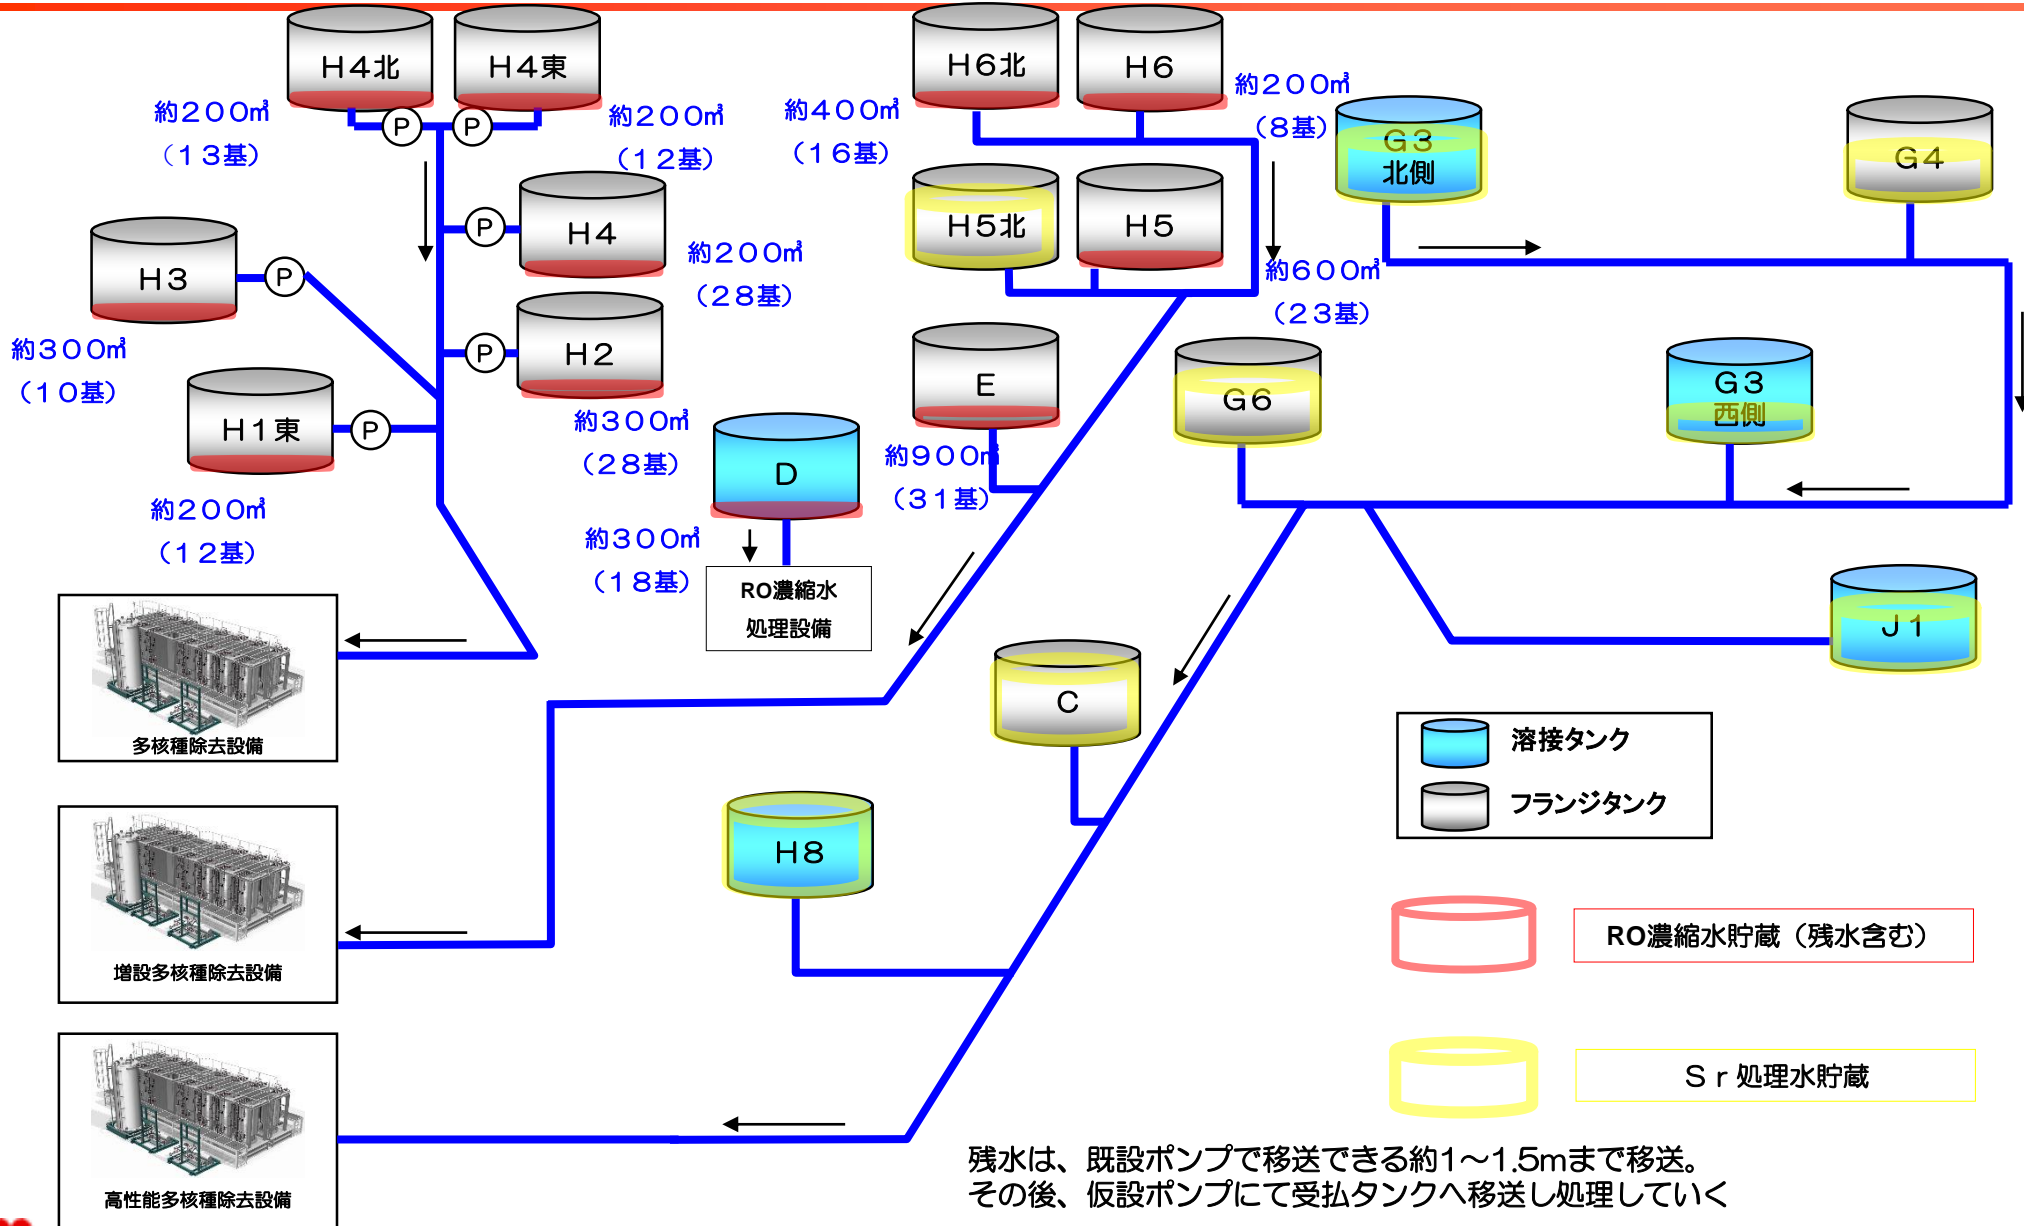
H4北
H4東
約200㎥
（13基）
P
P
約200㎥
（12基）
H4
P
約200㎥
（28基）
H3
P
H2
P
約300㎥
（10基）
H1東
P
約200㎥
（12基）
約300㎥
（28基）
D
約300㎥
（18基）
RO濃縮水
処理設備
約400㎥
（16基）
H6北
H6
約200㎥
（8基）
G3
北側
G4
H5北
H5
約600㎥
（23基）
E
約900㎥
（31基）
G6
G3
西側
J1
C
H8
多核種除去設備
増設多核種除去設備
高性能多核種除去設備
溶接タンク
フランジタンク
RO濃縮水貯蔵（残水含む）
Sr処理水貯蔵
残水は、既設ポンプで移送できる約1～1.5mまで移送。
その後、仮設ポンプにて受払タンクへ移送し処理していく